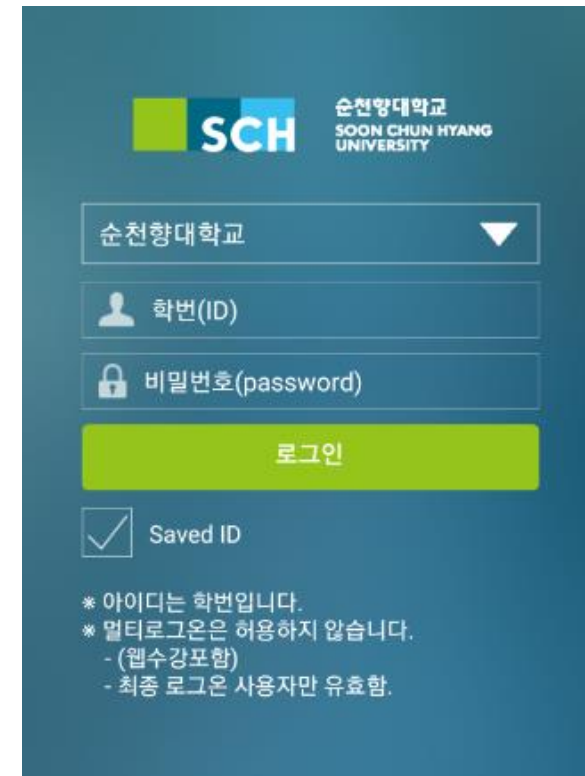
SCH 순천향대학교 SOON CHUN HYANG UNIVERSITY

순천향대학교

학번(ID)

비밀번호(password)

로그인

Saved ID

※ 아이디는 학번입니다.
※ 멀티로그온은 허용하지 않습니다.
- (웹수강포함)
- 최종 로그온 사용자만 유효함.